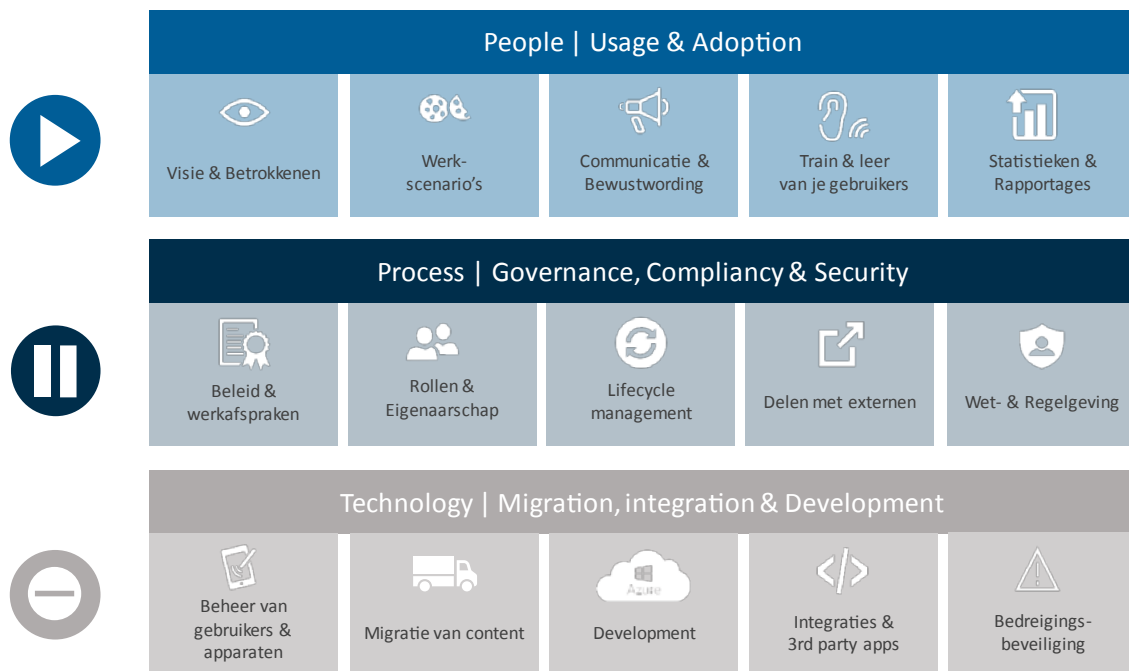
People | Usage & Adoption

Visie & Betrokkenen

Werk-scenario's

Communicatie & Bewustwording

Train & leer van je gebruikers

Statistieken & Rapportages

Process | Governance, Compliancy & Security

Beleid & werkafspraken

Rollen & Eigenaarschap

Lifecycle management

Delen met externen

Wet- & Regelgeving

Technology | Migration, integration & Development

Beheer van gebruikers & apparaten

Migratie van content

Azure

Development

Integraties & 3rd party apps

Bedreigings-beveiliging